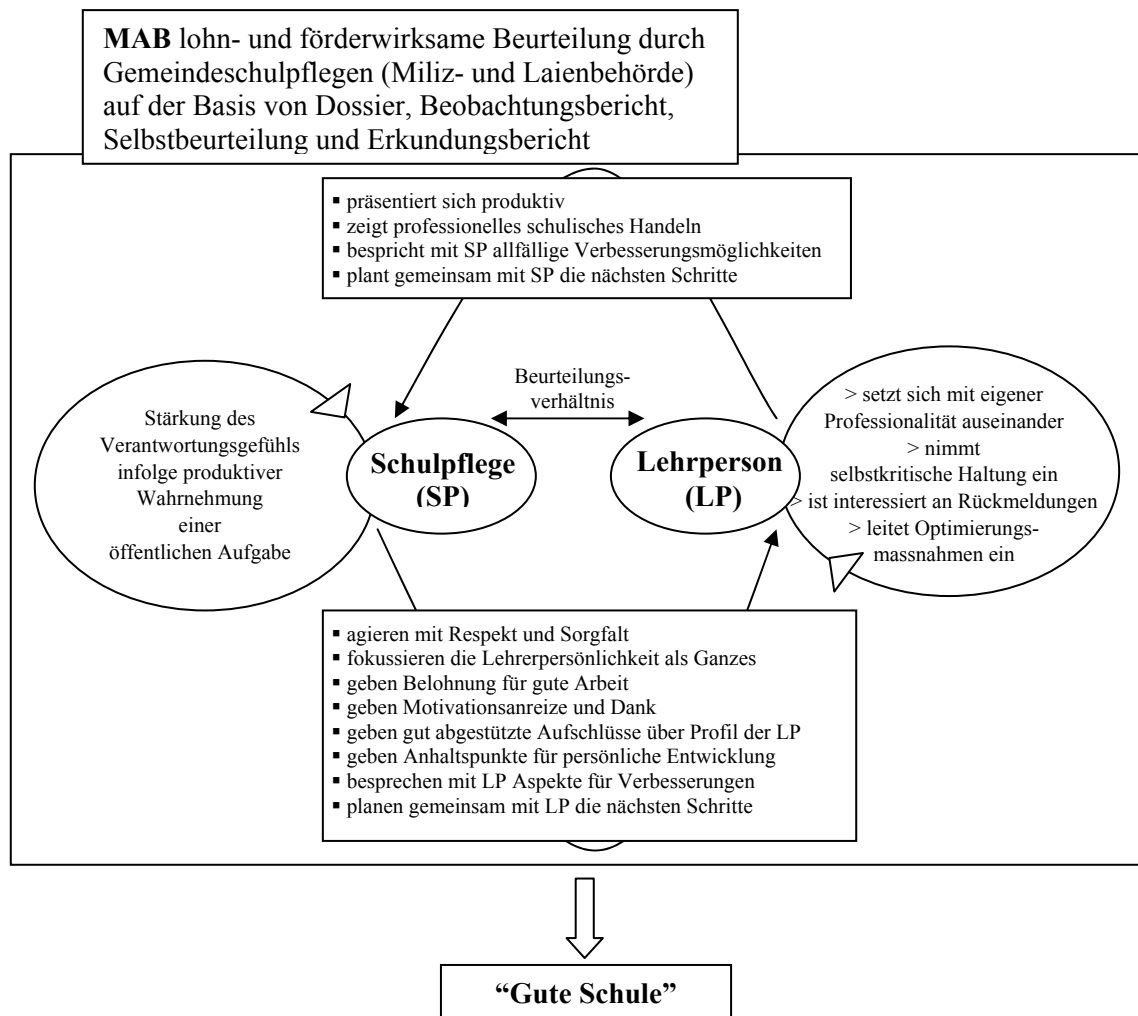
**MAB** lohn- und förderwirksame Beurteilung durch Gemeindeschulpflegen (Miliz- und Laienbehörde) auf der Basis von Dossier, Beobachtungsbericht, Selbstbeurteilung und Erkundungsbericht

- präsentiert sich produktiv
- zeigt professionelles schulisches Handeln
- bespricht mit SP allfällige Verbesserungsmöglichkeiten
- plant gemeinsam mit SP die nächsten Schritte

Stärkung des Verantwortungsgefühls infolge produktiver Wahrnehmung einer öffentlichen Aufgabe

Beurteilungsverhältnis

**Schulpflege (SP)**

**Lehrperson (LP)**

> setzt sich mit eigener Professionalität auseinander
> nimmt selbstkritische Haltung ein
> ist interessiert an Rückmeldungen
> leitet Optimierungsmassnahmen ein

- agieren mit Respekt und Sorgfalt
- fokussieren die Lehrerpersönlichkeit als Ganzes
- geben Belohnung für gute Arbeit
- geben Motivationsanreize und Dank
- geben gut abgestützte Aufschlüsse über Profil der LP
- geben Anhaltspunkte für persönliche Entwicklung
- besprechen mit LP Aspekte für Verbesserungen
- planen gemeinsam mit LP die nächsten Schritte

**"Gute Schule"**